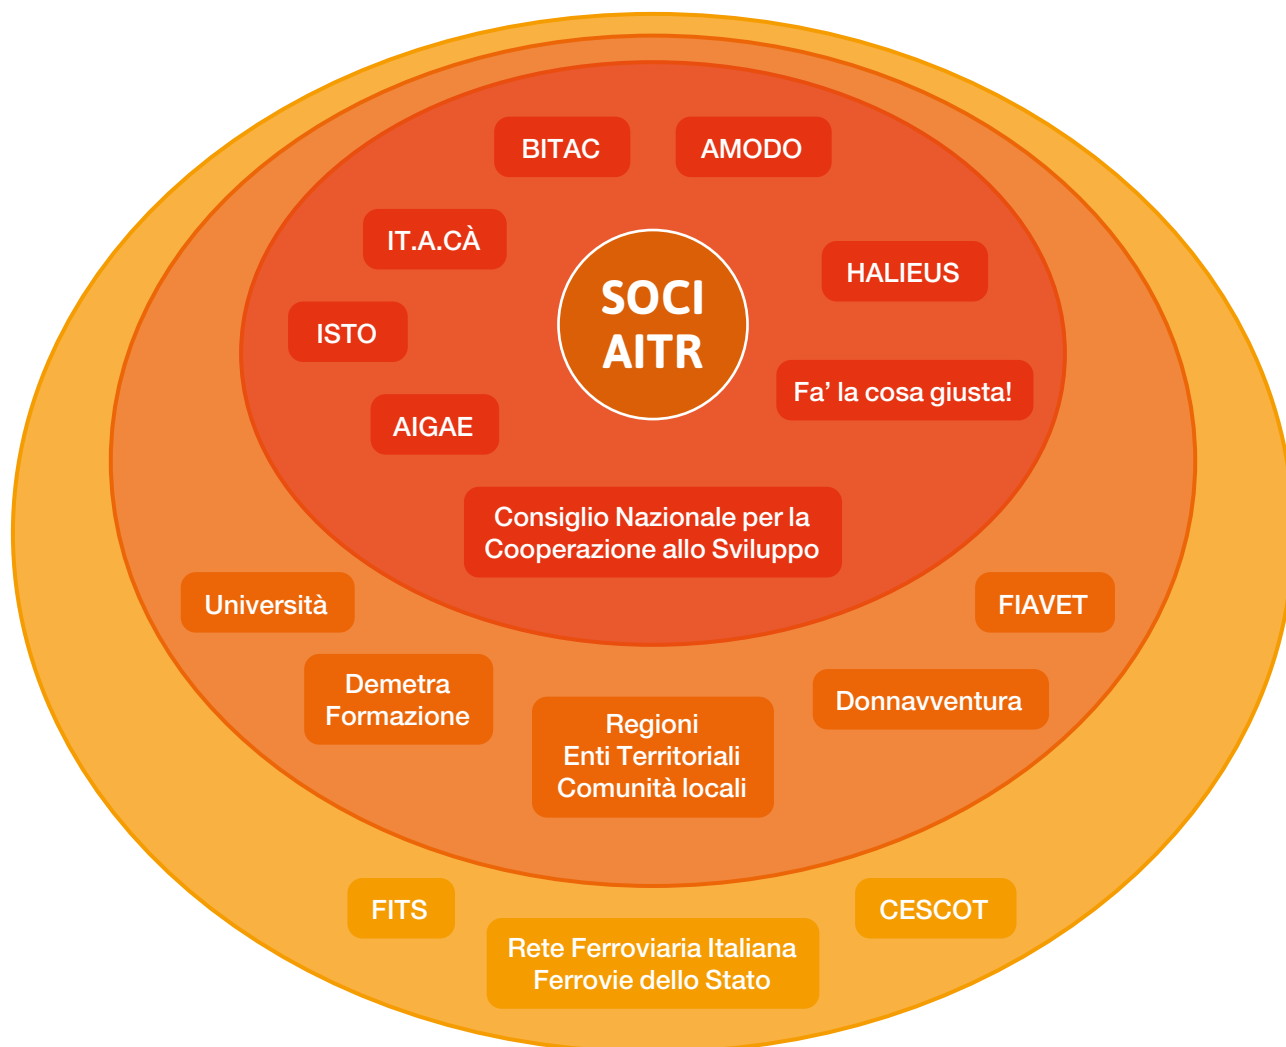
BITAC

AMODO

IT.A.CÀ

SOCI AITR

HALIEUS

ISTO

Fa' la cosa giusta!

AIGAE

Consiglio Nazionale per la Cooperazione allo Sviluppo

Università

FIAVET

Demetra Formazione

Donnavventura

Regioni
Enti Territoriali
Comunità locali

FITS

CESCOT

Rete Ferroviaria Italiana
Ferrovie dello Stato